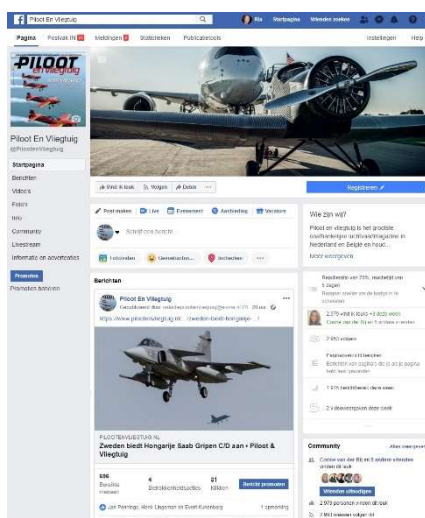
Piloot En Vliegtuig

Ria Startpagina Vrienden zoeken

Pagina Postvak IN Meldingen Statistieken Publicatietools Instellingen Help

PILOOT en vliegtuig

Piloot En Vliegtuig
@PilootenVliegtuig

Startpagina
Berichten
Video's
Foto's
Info
Community
Livestream
Informatie en advertenties

Promoten
Promoties beheren

Vind ik leuk Volgen Delen ...

Registreren

Post maken Live Evenement Aanbieding Vacature

Schrijf een bericht ...

Foto/video Gevoel/activiteit Inchecken ...

Berichten

Piloot En Vliegtuig
Gepubliceerd door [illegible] · 20 min

https://www.pilootenvliegtuig.nl/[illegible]/zweden-biedt-hongarije-...

PILOOTENVLIEGTUIG.NL
Zweden biedt Hongarije Saab Gripen C/D aan • Piloot & Vliegtuig

596 Bereikte mensen
4 Betrokkenheidsacties
81 Klikken

Bericht promoten

Jan Peeringa, Henk Ligeman en Evert Kalsenberg 1 opmerking

Wie zijn wij?

Piloot en Vliegtuig is het grootste onafhankelijke luchtvaartmagazine in Nederland en België en houd...

Meer weergeven

Reactiesnelheid van 75%, reactietijd van 5 dagen
Reageer sneller om de badge in te schakelen

2.579 vind-ik-leuks +3 deze week
Connie van der Bij en 8 andere vrienden

2.950 volgers

Postadres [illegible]
Bereik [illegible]

1.575 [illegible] deze week

2 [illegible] deze week

Community

Alles weergeven

Connie van der Bij en 8 andere vrienden vinden dit leuk

Vrienden uitnodigen

2.579 personen vinden dit leuk

2.950 personen volgen dit